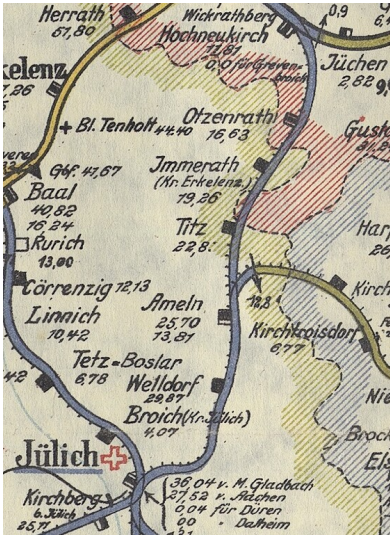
Herrath
67,80
Wickrathberg
0,9
Hochneukirch
12,81
0,0 für Grevenbroich
Jüchen
2,82
rkelenz
7,26
Otzenrath
16,63
Gus
+ Bl. Tenholt 44,40
Gbf. 47,67
Immerath
(Kr. Erkelenz)
79,26
Baal
40,82
16,24
Titz
22,8
Har
Rurich
13,00
Körrenzig 12,13
12,8
Kirch
Linnich
10,42
Ameln
25,70
73,81
Kirchkroisdorf
6,77
Tetz-Boslar
6,78
Welldorf
29,87
Broich (Kr. Jülich)
4,07
Jülich
Kirchberg
b. Jülich
25,71
36,04 v. M.Gladbach
27,52 v. Aachen
0,04 für Düren
0,0 Dalheim
Brock
El